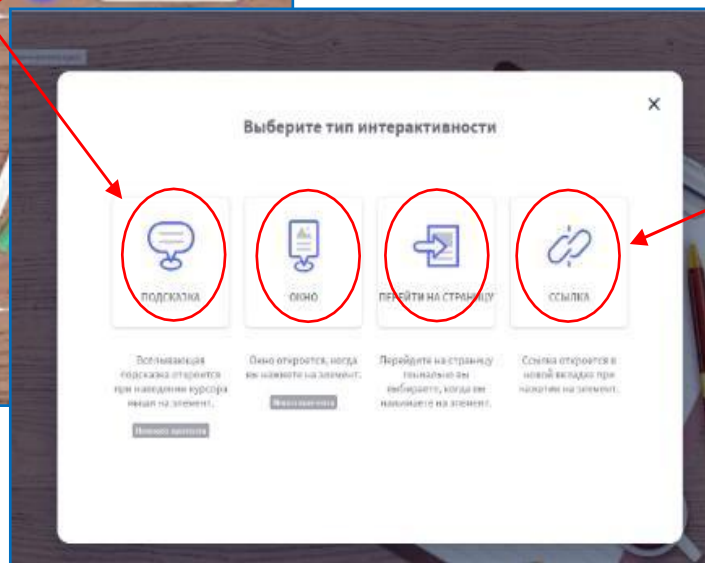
×

Выберите тип интерактивности

ПОДСКАЗКА

ОКНО

ПЕРЕЙТИ НА СТРАНИЦУ

ССЫЛКА

Всплывающая подсказка откроется при наведении курсора мыши на элемент.

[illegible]

Окно откроется, когда вы нажмете на элемент.

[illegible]

Перейдите на страницу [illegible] вы выбираете, когда вы нажимаете на элемент.

Ссылка откроется в новой вкладке при нажатии на элемент.